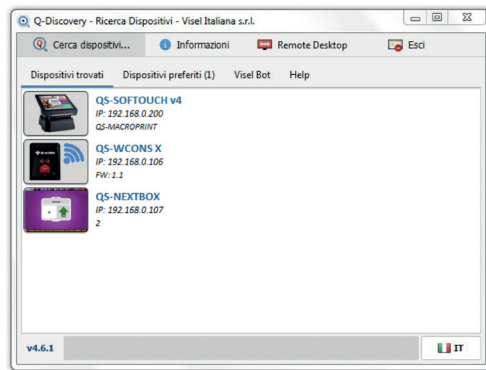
Q-Discovery - Ricerca Dispositivi - Visel Italiana s.r.l.

Cerca dispositivi... Informazioni Remote Desktop Esci

Dispositivi trovati Dispositivi preferiti (1) Visel Bot Help

QS-SOFTOUCH v4
IP: 192.168.0.200
QS-MACROPRINT

QS-WCONS X
IP: 192.168.0.106
FW: 1.1

QS-NEXTBOX
IP: 192.168.0.107
2

v4.6.1

IT